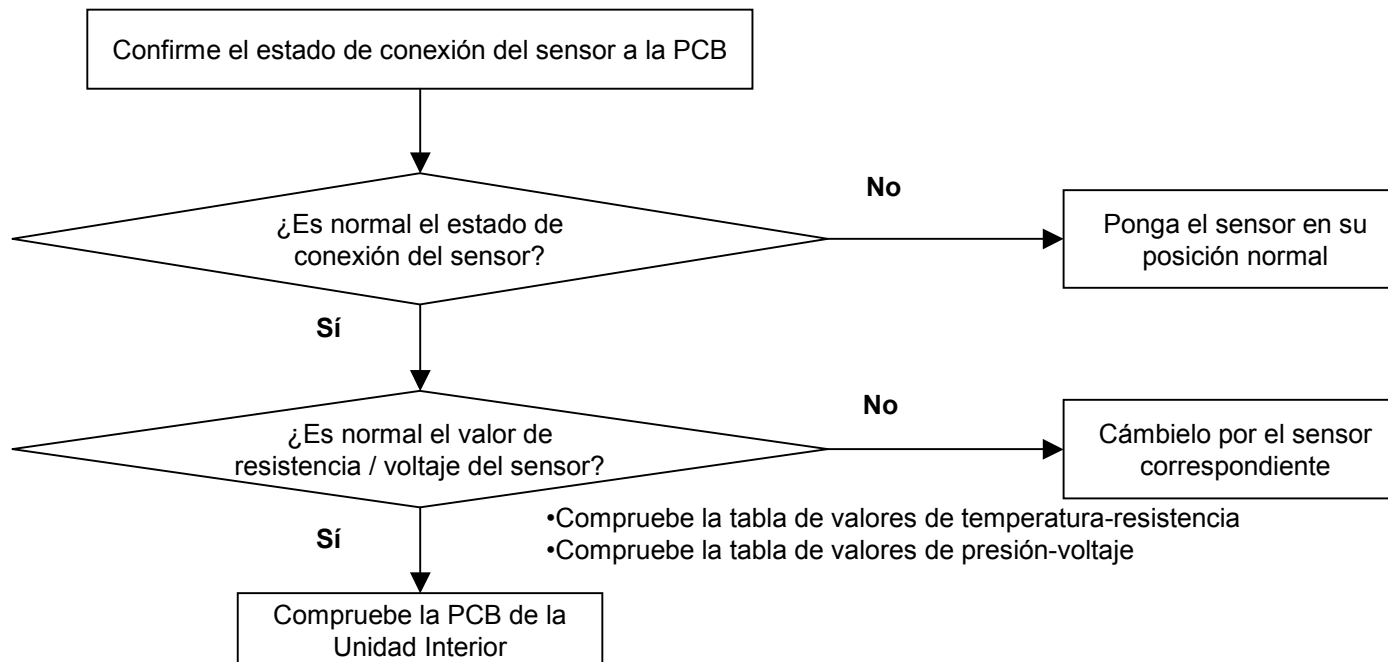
Confirme el estado de conexión del sensor a la PCB

¿Es normal el estado de conexión del sensor?

No

Ponga el sensor en su posición normal

Sí

¿Es normal el valor de resistencia / voltaje del sensor?

No

Cámbielo por el sensor correspondiente

•Compruebe la tabla de valores de temperatura-resistencia
•Compruebe la tabla de valores de presión-voltaje

Sí

Compruebe la PCB de la Unidad Interior